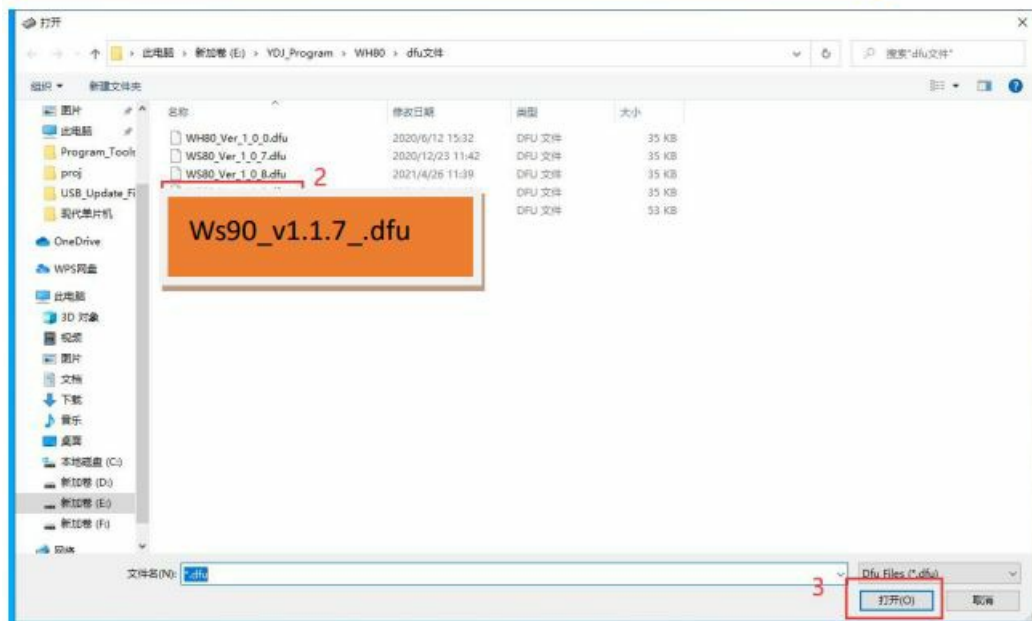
打开

此电脑 > 新加卷 (E:) > YDJ_Program > WH80 > dfu文件

搜索"dfu文件"

组织 ▾ 新建文件夹

图片
此电脑
Program_Tools
proj
USB_Update_Fi
现代单片机
OneDrive
WPS网盘
此电脑
3D 对象
视频
图片
文档
下载
音乐
桌面
本地磁盘 (C:)
新加卷 (D:)
新加卷 (E:)
新加卷 (F:)
网络

| 名称 | 修改日期 | 类型 | 大小 |
|---|---|---|---|
| WH80_Ver_1_0_0.dfu | 2020/6/12 15:32 | DFU 文件 | 35 KB |
| WS80_Ver_1_0_7.dfu | 2020/12/23 11:42 | DFU 文件 | 35 KB |
| WS80_Ver_1_0_8.dfu | 2021/4/26 11:39 | DFU 文件 | 35 KB |
| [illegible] | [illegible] | DFU 文件 | 35 KB |
| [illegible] | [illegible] | DFU 文件 | 53 KB |

2

Ws90_v1.1.7_.dfu

文件名(N): *.dfu

Dfu Files (*.dfu)

3

打开(O)

取消